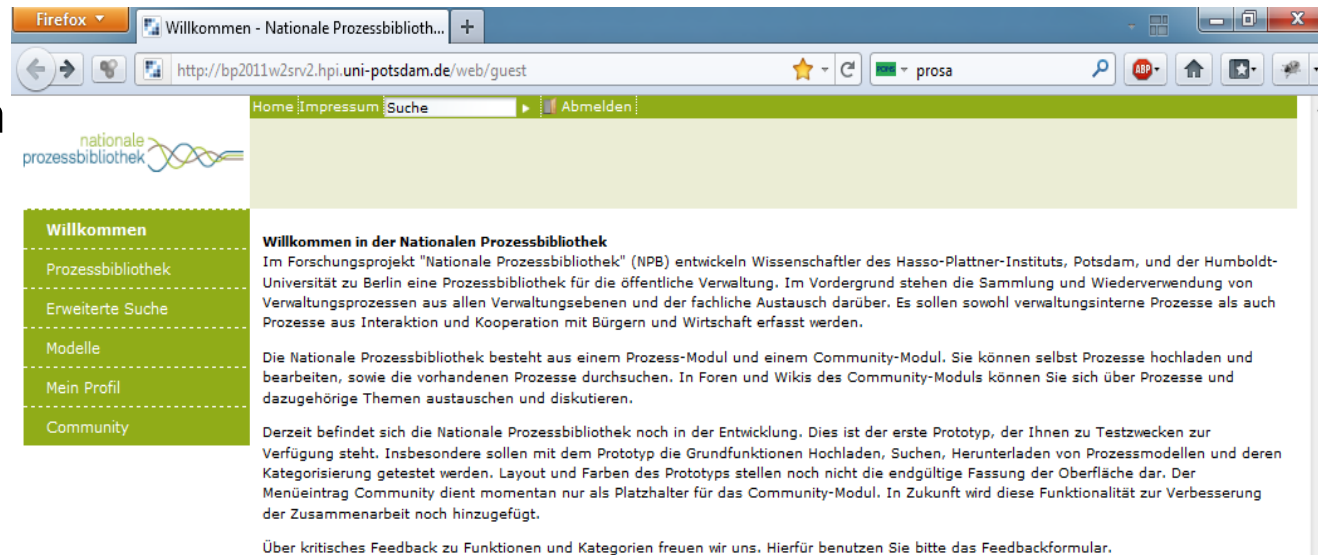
Firefox
Willkommen - Nationale Prozessbiblioth...
+
http://bp2011w2srv2.hpi.uni-potsdam.de/web/guest
prosa

Home Impressum Suche
Abmelden

nationale prozessbibliothek

Willkommen
Prozessbibliothek
Erweiterte Suche
Modelle
Mein Profil
Community

Willkommen in der Nationalen Prozessbibliothek
Im Forschungsprojekt "Nationale Prozessbibliothek" (NPB) entwickeln Wissenschaftler des Hasso-Plattner-Instituts, Potsdam, und der Humboldt-Universität zu Berlin eine Prozessbibliothek für die öffentliche Verwaltung. Im Vordergrund stehen die Sammlung und Wiederverwendung von Verwaltungsprozessen aus allen Verwaltungsebenen und der fachliche Austausch darüber. Es sollen sowohl verwaltungsinterne Prozesse als auch Prozesse aus Interaktion und Kooperation mit Bürgern und Wirtschaft erfasst werden.

Die Nationale Prozessbibliothek besteht aus einem Prozess-Modul und einem Community-Modul. Sie können selbst Prozesse hochladen und bearbeiten, sowie die vorhandenen Prozesse durchsuchen. In Foren und Wikis des Community-Moduls können Sie sich über Prozesse und dazugehörige Themen austauschen und diskutieren.

Derzeit befindet sich die Nationale Prozessbibliothek noch in der Entwicklung. Dies ist der erste Prototyp, der Ihnen zu Testzwecken zur Verfügung steht. Insbesondere sollen mit dem Prototyp die Grundfunktionen Hochladen, Suchen, Herunterladen von Prozessmodellen und deren Kategorisierung getestet werden. Layout und Farben des Prototyps stellen noch nicht die endgültige Fassung der Oberfläche dar. Der Menüeintrag Community dient momentan nur als Platzhalter für das Community-Modul. In Zukunft wird diese Funktionalität zur Verbesserung der Zusammenarbeit noch hinzugefügt.

Über kritisches Feedback zu Funktionen und Kategorien freuen wir uns. Hierfür benutzen Sie bitte das Feedbackformular.